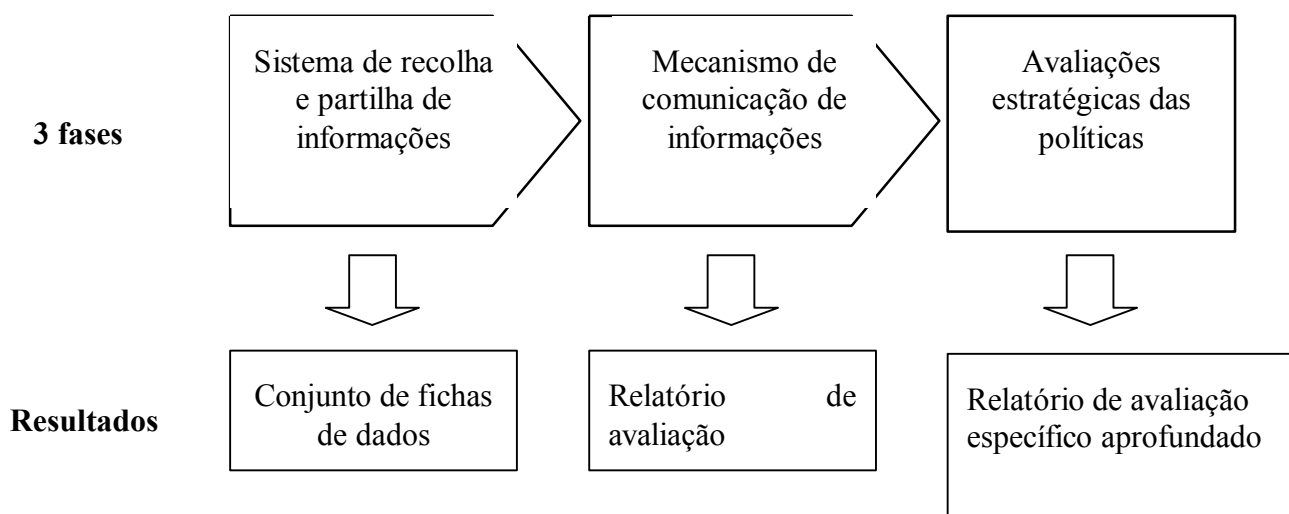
3 fases

Sistema de recolha e partilha de informações

Mecanismo de comunicação de informações

Avaliações estratégicas das políticas

Resultados

Conjunto de fichas de dados

Relatório de avaliação

Relatório de avaliação específico aprofundado